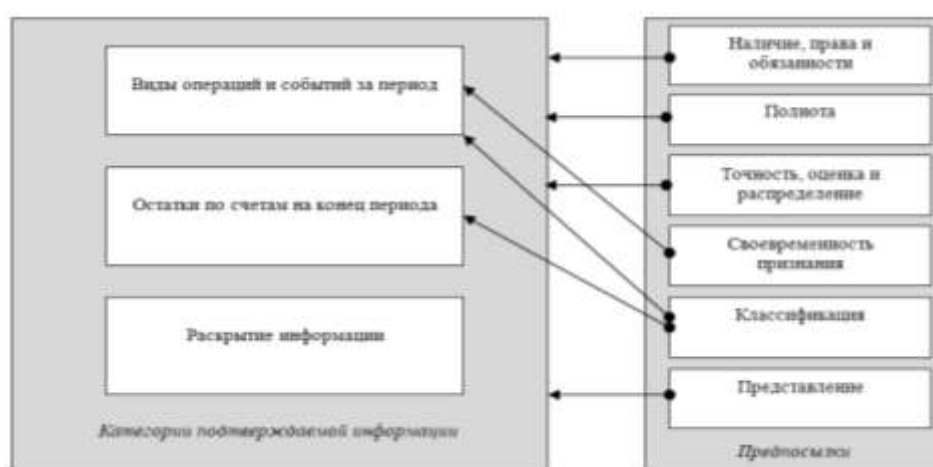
Виды операций и событий за период

Остатки по счетам на конец периода

Раскрытие информации

Категории подтверждаемой информации

Наличие, права и обязанности

Полнота

Точность, оценка и распределение

Своевременность признания

Классификация

Представление

Предпосылки